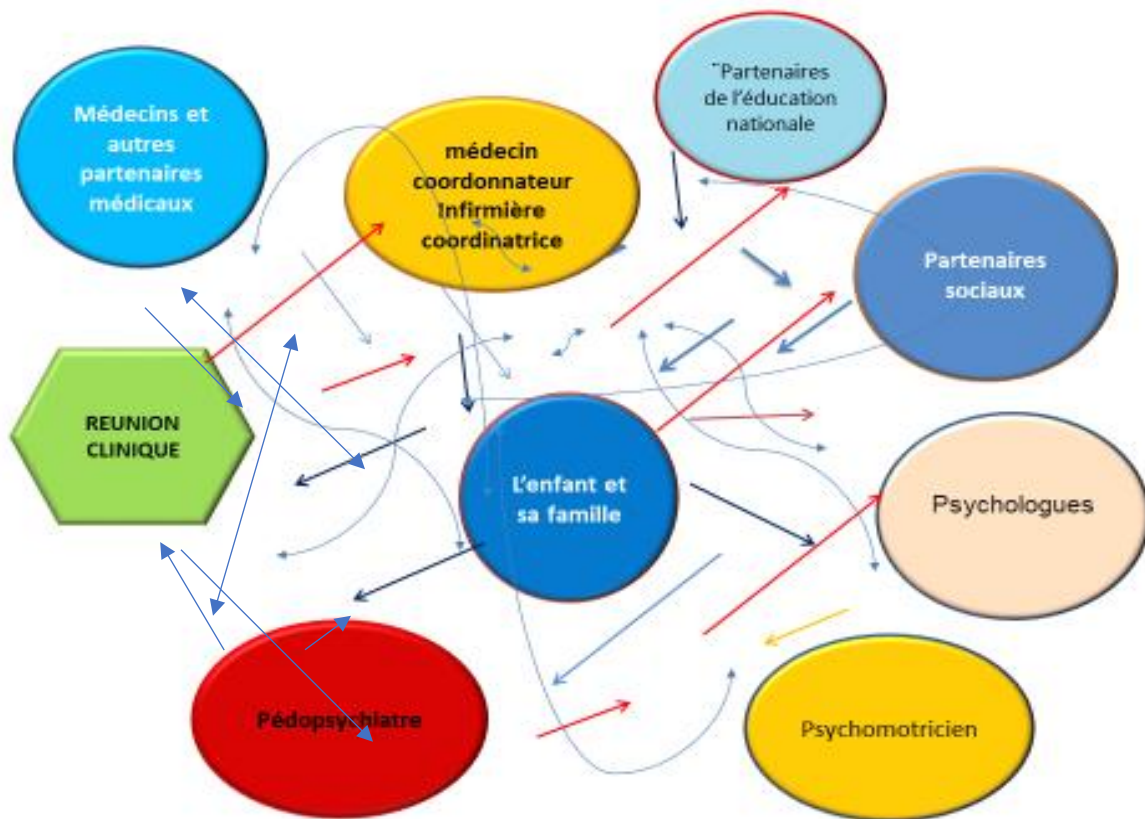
Médecins et autres partenaires médicaux

médecin coordonnateur Infirmière coordinatrice

Partenaires de l'éducation nationale

Partenaires sociaux

REUNION CLINIQUE

L'enfant et sa famille

Psychologues

Pédopsychiatre

Psychomotricien